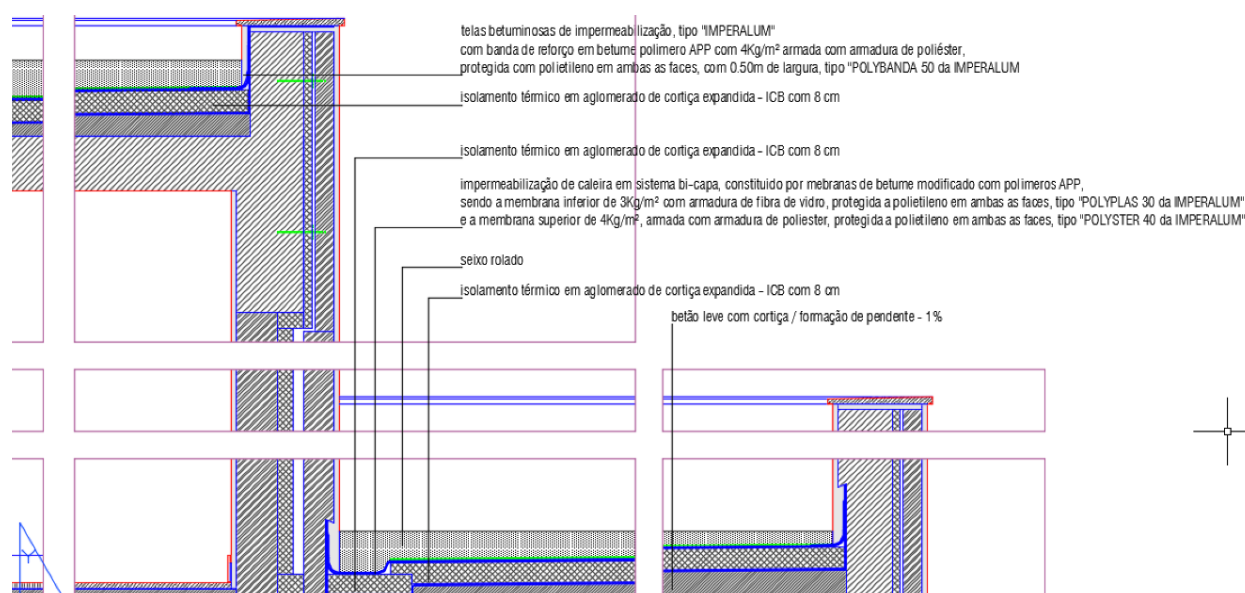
telas betuminosas de impermeabilização, tipo "IMPERALUM"
com banda de reforço em betume polimero APP com 4Kg/m² armada com armadura de poliéster,
protegida com polietileno em ambas as faces, com 0.50m de largura, tipo "POLYBANDA 50 da IMPERALUM

isolamento térmico em aglomerado de cortiça expandida - ICB com 8 cm

isolamento térmico em aglomerado de cortiça expandida - ICB com 8 cm

impermeabilização de caleira em sistema bi-capa, constituido por mebranas de betume modificado com polimeros APP,
sendo a membrana inferior de 3Kg/m² com armadura de fibra de vidro, protegida a polietileno em ambas as faces, tipo "POLYPLAS 30 da IMPERALUM"
e a membrana superior de 4Kg/m², armada com armadura de poliester, protegida a polietileno em ambas as faces, tipo "POLYSTER 40 da IMPERALUM"

seixo rolado

isolamento térmico em aglomerado de cortiça expandida - ICB com 8 cm

betão leve com cortiça / formação de pendente - 1%